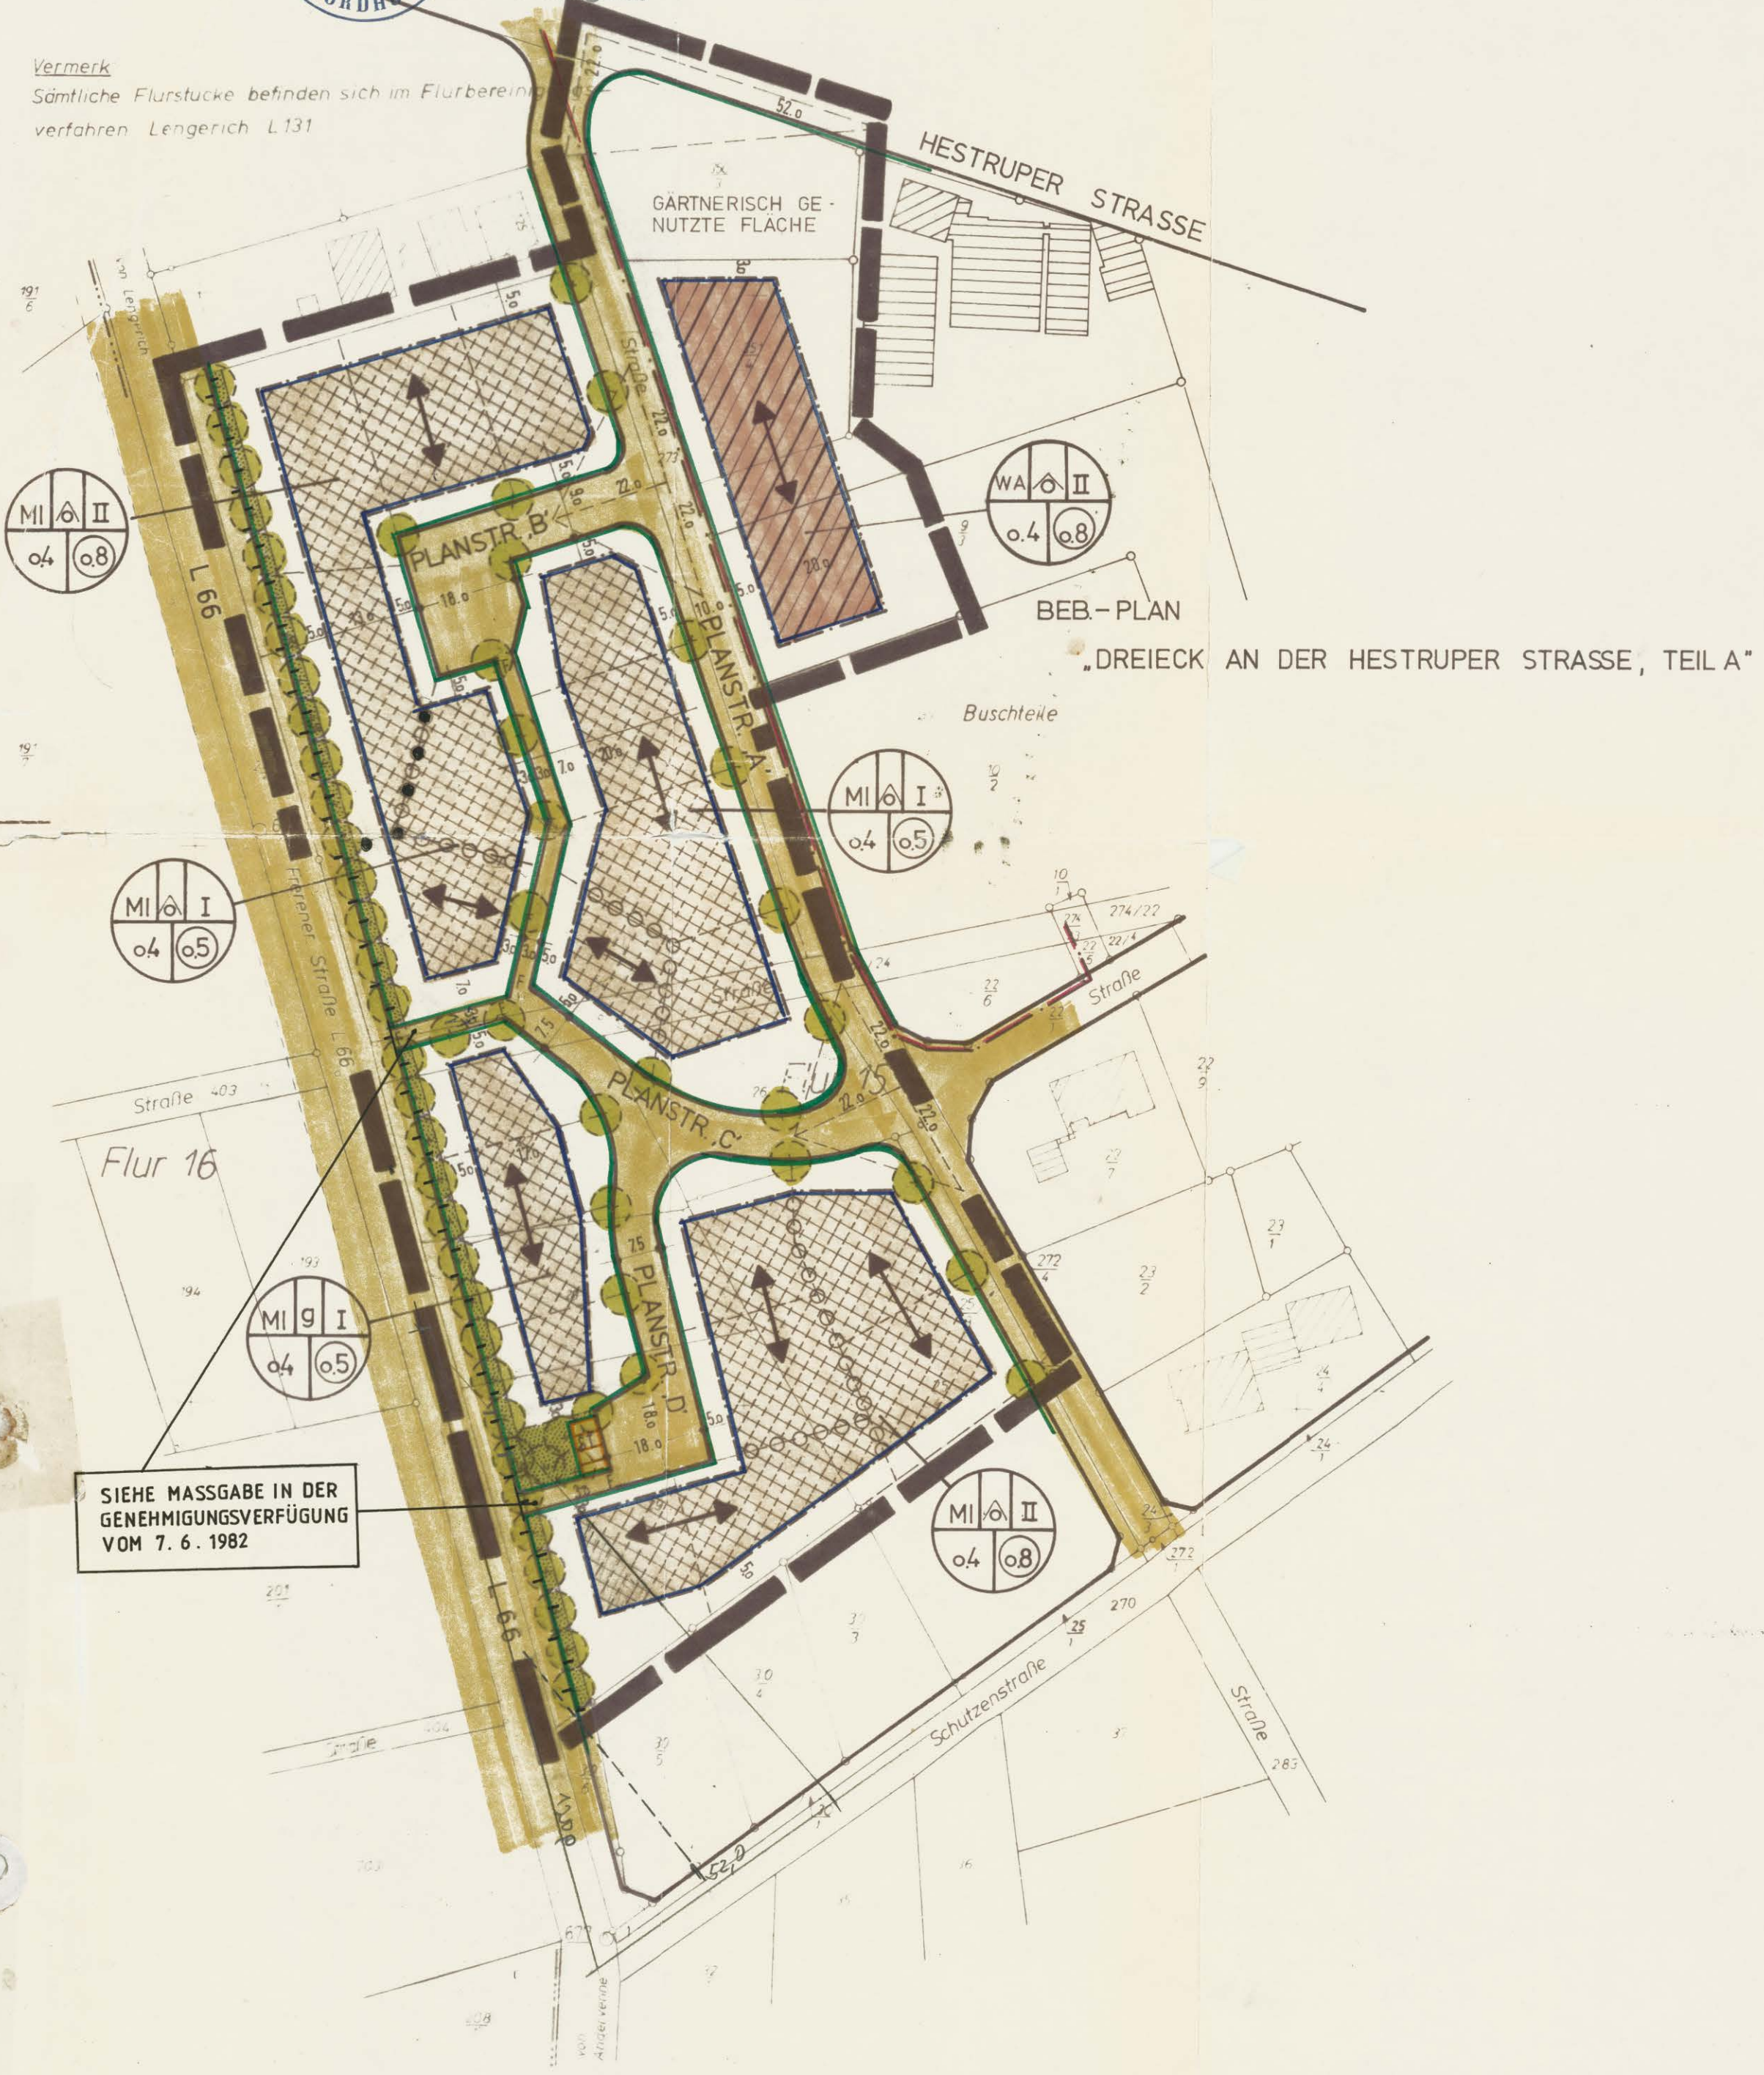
Vermerk
Sämtliche Flurstucke befinden sich im Flurbereini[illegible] verfahren Lengerich L.131

HESTRUPER STRASSE

GÄRTNERISCH GE-
NUTZTE FLÄCHE

52.o

BEB.-PLAN
„DREIECK AN DER HESTRUPER STRASSE, TEIL A"

| WA | $\hat{o}$ | II |
|---|---|---|
| o.4 | (o.8) | |

| MI | $\hat{o}$ | II |
|---|---|---|
| o.4 | (o.8) | |

PLANSTR. B'

PLANSTR. A'

Buschteile

| MI | $\hat{o}$ | I |
|---|---|---|
| o.4 | (o.5) | |

| MI | $\hat{o}$ | I |
|---|---|---|
| o.4 | (o.5) | |

L 66

Frerener Straße L 66

Straße 403

Flur 16

Flur 15

PLANSTR. C'

PLANSTR. D'

| MI | g | I |
|---|---|---|
| o.4 | (o.5) | |

| MI | $\hat{o}$ | II |
|---|---|---|
| o.4 | (o.8) | |

SIEHE MASSGABE IN DER GENEHMIGUNGSVERFÜGUNG VOM 7. 6. 1982

L 66

Straße

Schutzenstraße

Straße

Straße

52.0

Flur 16

Von Lengerich

Von Andervenne